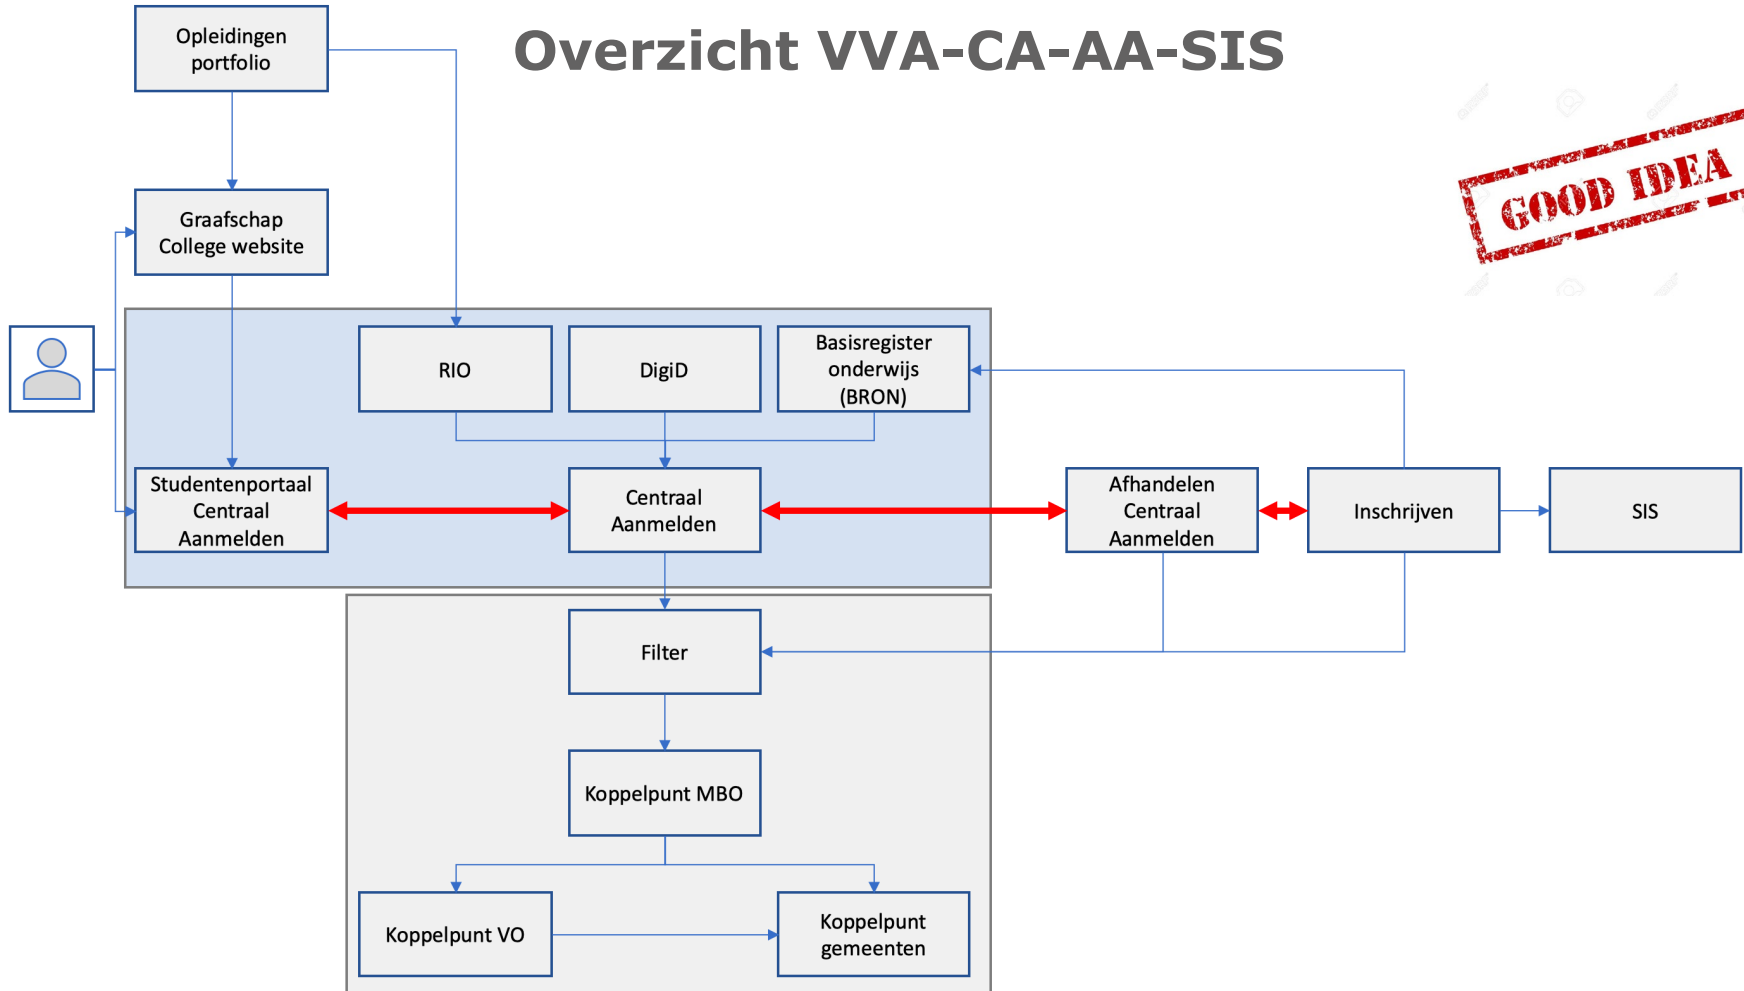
Overzicht VVA-CA-AA-SIS

GOOD IDEA

Opleidingen portfolio

Graafschap College website

RIO

DigiD

Basisregister onderwijs (BRON)

Studentenportaal Centraal Aanmelden

Centraal Aanmelden

Afhandelen Centraal Aanmelden

Inschrijven

SIS

Filter

Koppelpunt MBO

Koppelpunt VO

Koppelpunt gemeenten